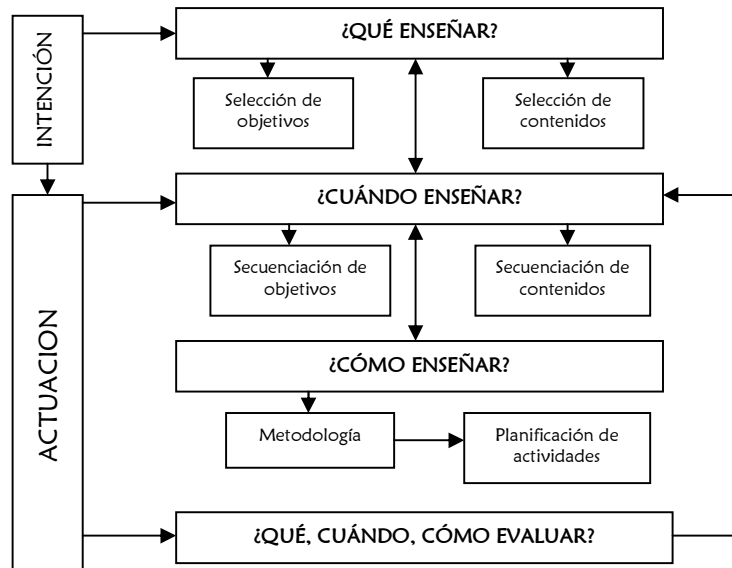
INTENCIÓN

¿QUÉ ENSEÑAR?

Selección de objetivos

Selección de contenidos

ACTUACION

¿CUÁNDO ENSEÑAR?

Secuenciación de objetivos

Secuenciación de contenidos

¿CÓMO ENSEÑAR?

Metodología

Planificación de actividades

¿QUÉ, CUÁNDO, CÓMO EVALUAR?